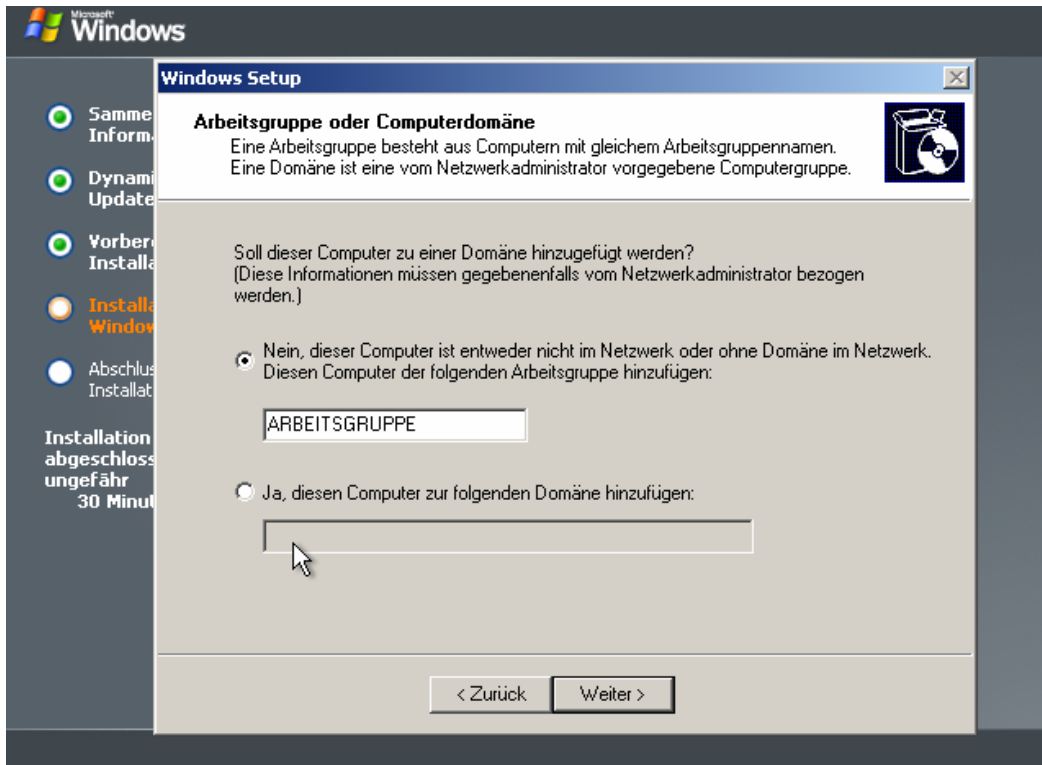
Microsoft Windows

Windows Setup

Samme Inform

Dynami Update

Vorber Installa

Installa Window

Abschlus Installat

Installation abgeschloss ungefähr 30 Minut

Arbeitsgruppe oder Computerdomäne
Eine Arbeitsgruppe besteht aus Computern mit gleichem Arbeitsgruppennamen.
Eine Domäne ist eine vom Netzwerkadministrator vorgegebene Computergruppe.

Soll dieser Computer zu einer Domäne hinzugefügt werden?
(Diese Informationen müssen gegebenenfalls vom Netzwerkadministrator bezogen werden.)

Nein, dieser Computer ist entweder nicht im Netzwerk oder ohne Domäne im Netzwerk. Diesen Computer der folgenden Arbeitsgruppe hinzufügen:

ARBEITSGRUPPE

Ja, diesen Computer zur folgenden Domäne hinzufügen:

< Zurück

Weiter >